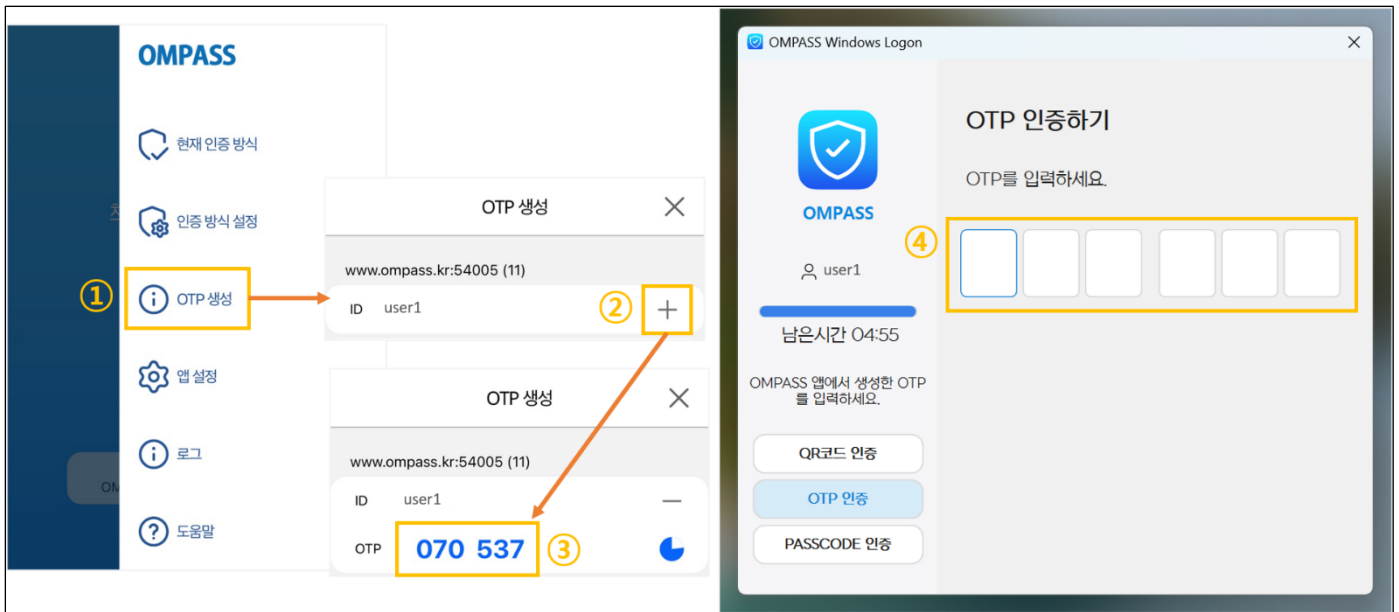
OMPASS

현재 인증 방식

인증 방식 설정

① OTP 생성

앱 설정

로그

도움말

OTP 생성

www.ompass.kr:54005 (11)

ID user1 ② +

OTP 생성

www.ompass.kr:54005 (11)

ID user1 —

OTP 070 537 ③

OMPASS Windows Logon

OMPASS

user1

남은시간 04:55

OMPASS 앱에서 생성한 OTP를 입력하세요.

QR코드 인증

OTP 인증

PASSCODE 인증

OTP 인증하기

OTP를 입력하세요.

④